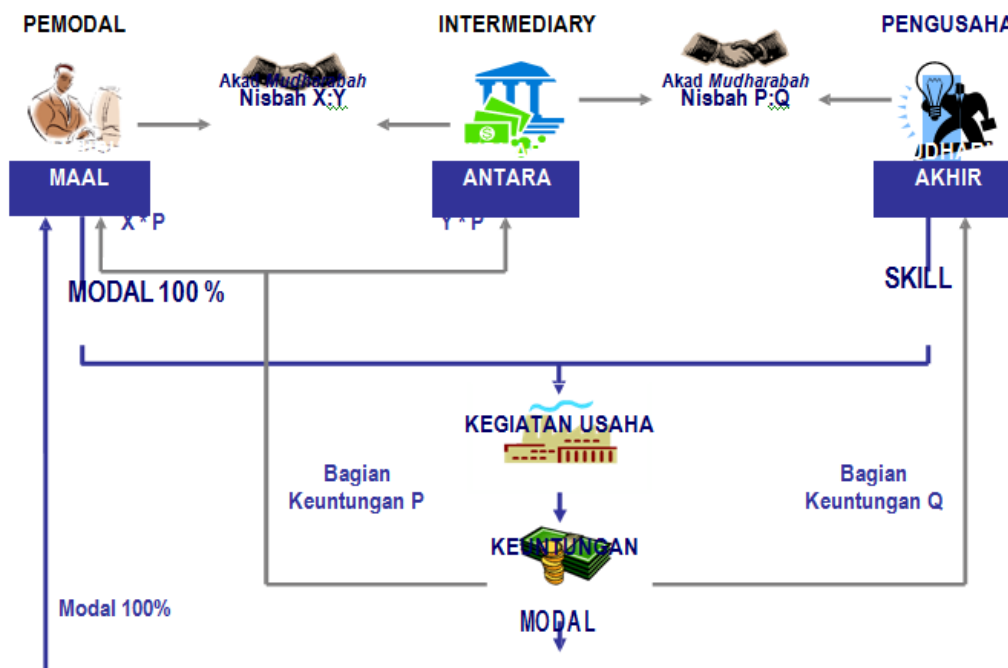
PEMODAL

INTERMEDIARY

PENGUSAHA

Akad Mudharabah
Nisbah X:Y

Akad Mudharabah
Nisbah P:Q

MAAL

ANTARA

AKHIR

X * P

Y * P

MODAL 100 %

SKILL

KEGIATAN USAHA

Bagian
Keuntungan P

Bagian
Keuntungan Q

KEUNTUNGAN

Modal 100%

MODAL